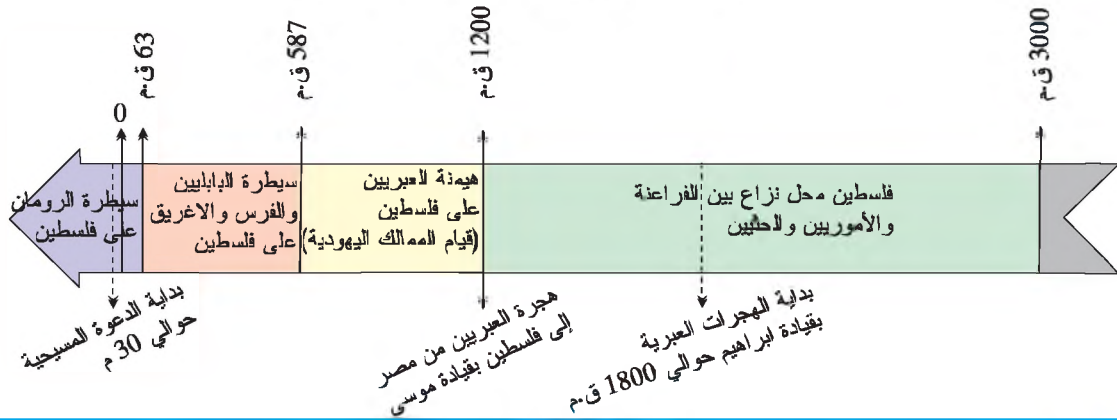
63 ق.م
587 ق.م
1200 ق.م
3000 ق.م
0

سيطرة الرومان على فلسطين

سيطرة البابليين والفرس والاغريق على فلسطين

هيمنة العبريين على فلسطين (قيام الممالك اليهودية)

فلسطين محل نزاع بين الفراعنة والأموريين والحثيين

بداية الدعوة المسيحية حوالي 30 م

هجرة العبريين من مصر إلى فلسطين بقيادة موسى

بداية الهجرات العبرية بقيادة ابراهيم حوالي 1800 ق.م